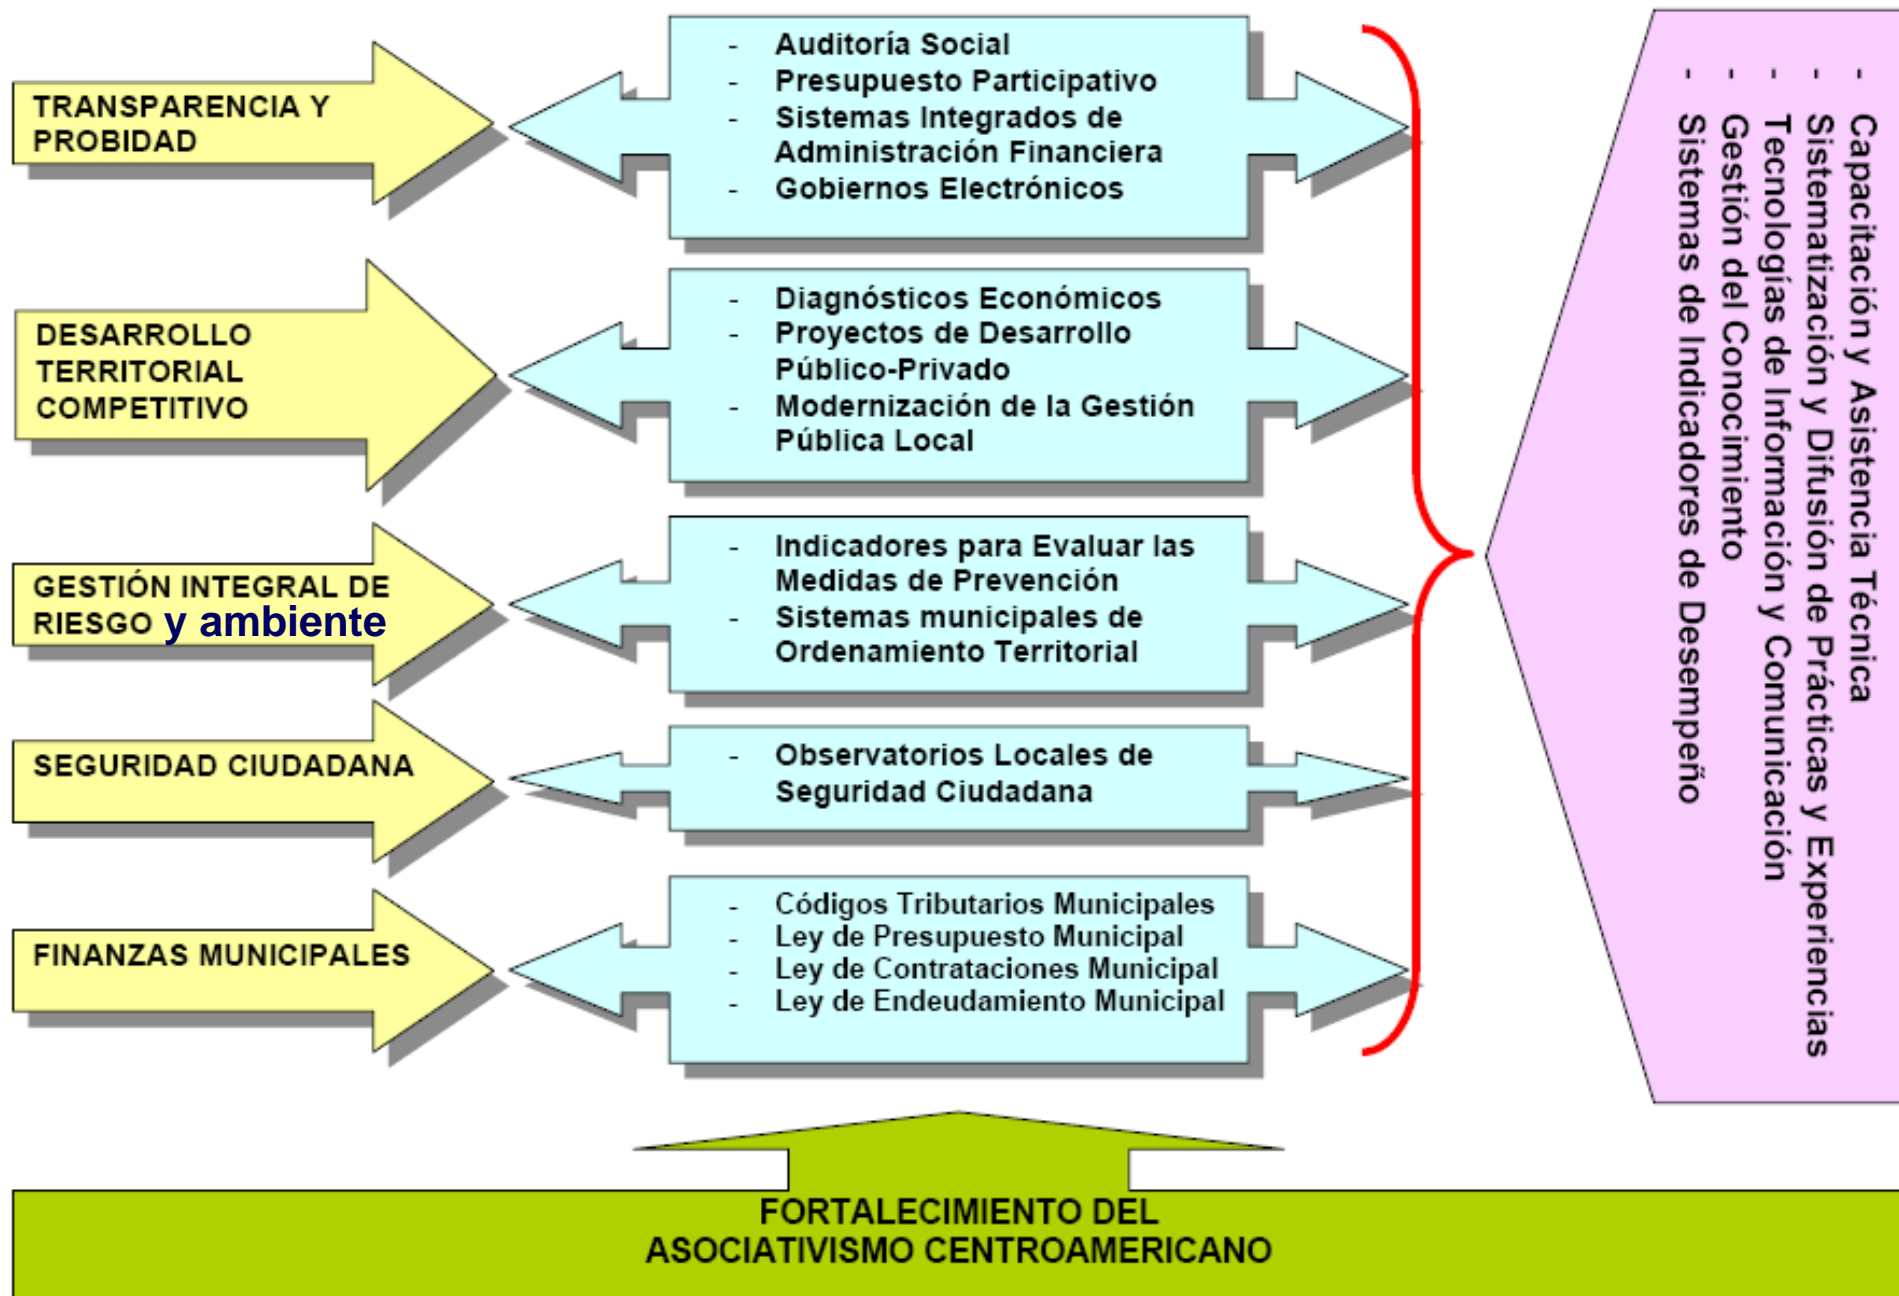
TRANSPARENCIA Y PROBIDAD

- Auditoría Social
- Presupuesto Participativo
- Sistemas Integrados de Administración Financiera
- Gobiernos Electrónicos

DESARROLLO TERRITORIAL COMPETITIVO

- Diagnósticos Económicos
- Proyectos de Desarrollo Público-Privado
- Modernización de la Gestión Pública Local

GESTIÓN INTEGRAL DE RIESGO y ambiente

- Indicadores para Evaluar las Medidas de Prevención
- Sistemas municipales de Ordenamiento Territorial

SEGURIDAD CIUDADANA

- Observatorios Locales de Seguridad Ciudadana

FINANZAS MUNICIPALES

- Códigos Tributarios Municipales
- Ley de Presupuesto Municipal
- Ley de Contrataciones Municipal
- Ley de Endeudamiento Municipal

- Capacitación y Asistencia Técnica
- Sistematización y Difusión de Prácticas y Experiencias
- Tecnologías de Información y Comunicación
- Gestión del Conocimiento
- Sistemas de Indicadores de Desempeño

FORTALECIMIENTO DEL ASOCIATIVISMO CENTROAMERICANO